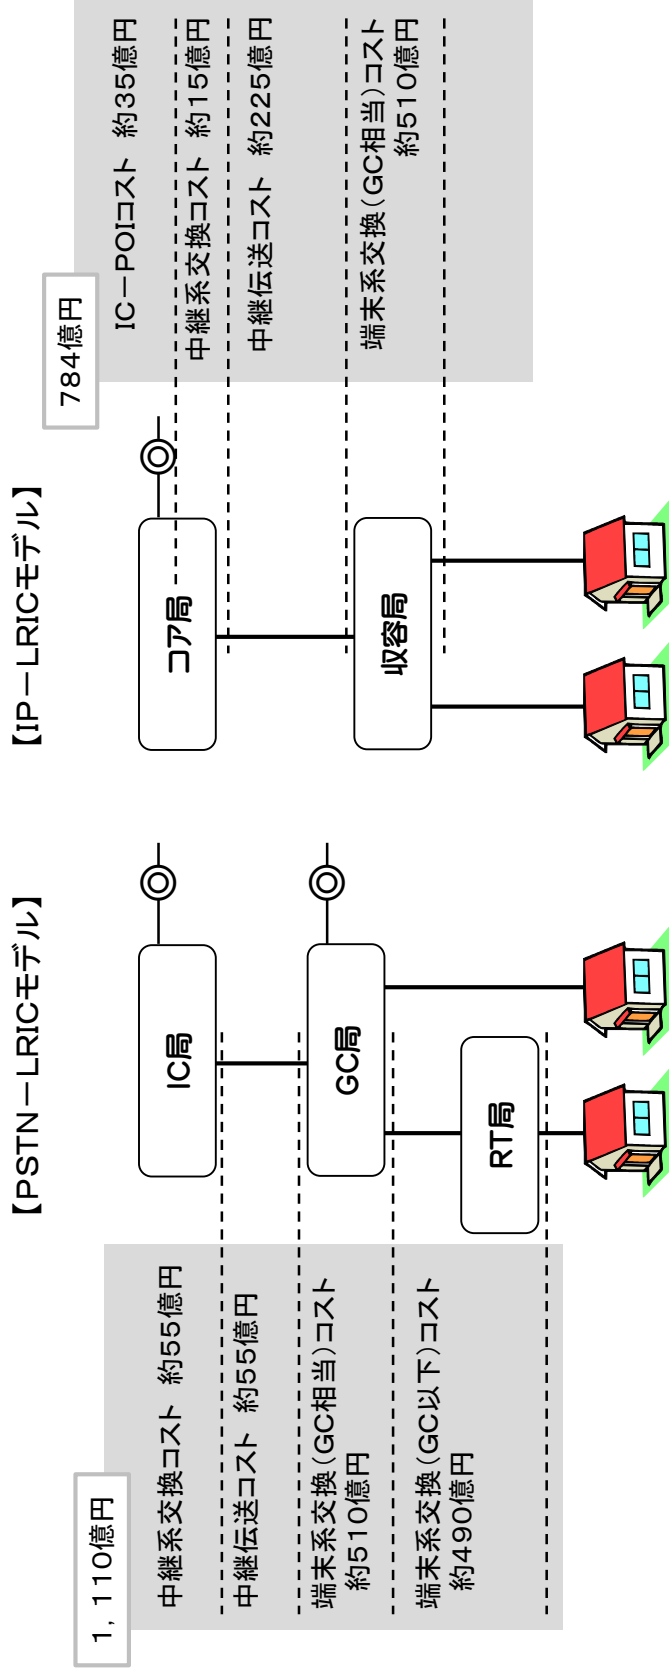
【PSTN－LRICモデル】

1，110億円

中継系交換コスト　約55億円

中継伝送コスト　約55億円

端末系交換（GC相当）コスト　約510億円

端末系交換（GC以下）コスト　約490億円

IC局

GC局

RT局

【IP－LRICモデル】

784億円

IC－POIコスト　約35億円

中継系交換コスト　約15億円

中継伝送コスト　約225億円

端末系交換（GC相当）コスト　約510億円

コア局

収容局